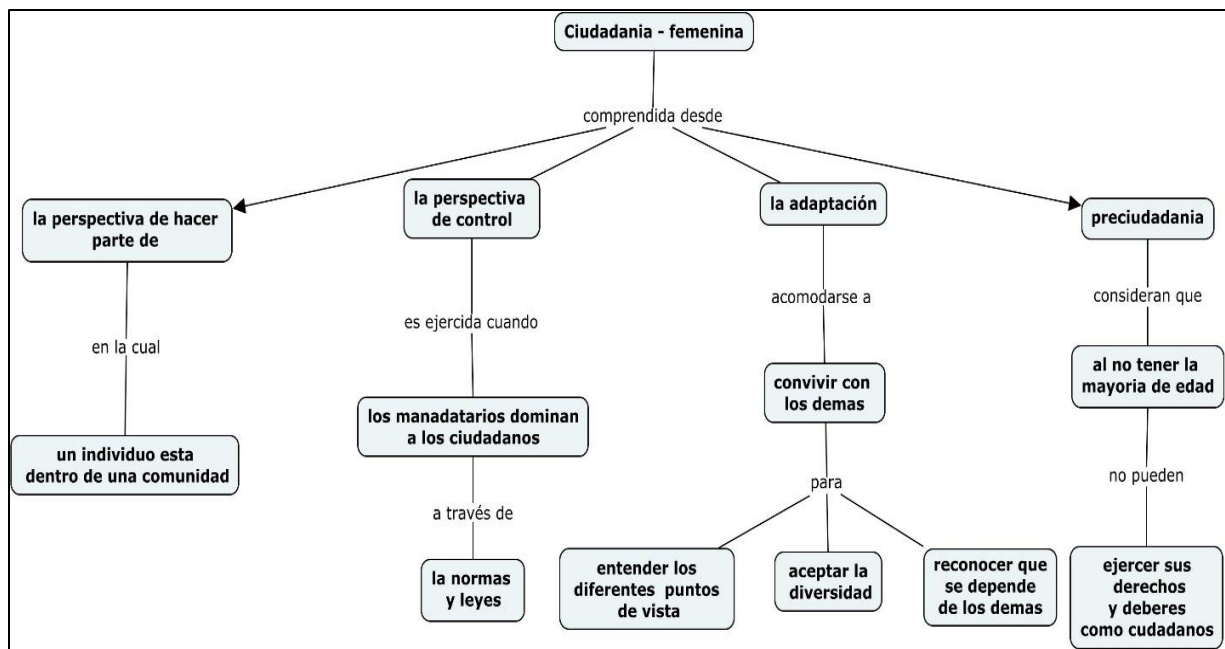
Ciudadania - femenina

comprendida desde

la perspectiva de hacer parte de

en la cual

un individuo esta dentro de una comunidad

la perspectiva de control

es ejercida cuando

los manadatarios dominan a los ciudadanos

a través de

la normas y leyes

la adaptación

acomodarse a

convivir con los demas

para

entender los diferentes puntos de vista

aceptar la diversidad

reconocer que se depende de los demas

preciudadania

consideran que

al no tener la mayoria de edad

no pueden

ejercer sus derechos y deberes como cudadanos